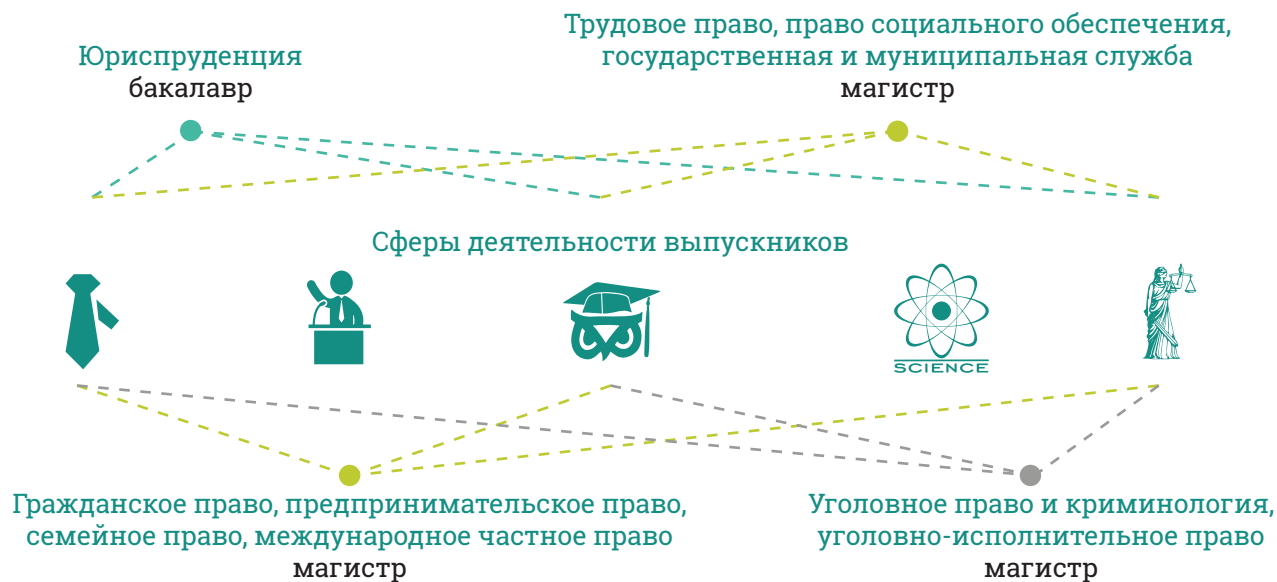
Юриспруденция
бакалавр

Трудовое право, право социального обеспечения, государственная и муниципальная служба
магистр

Сферы деятельности выпускников

SCIENCE

Гражданское право, предпринимательское право, семейное право, международное частное право
магистр

Уголовное право и криминология, уголовно-исполнительное право
магистр